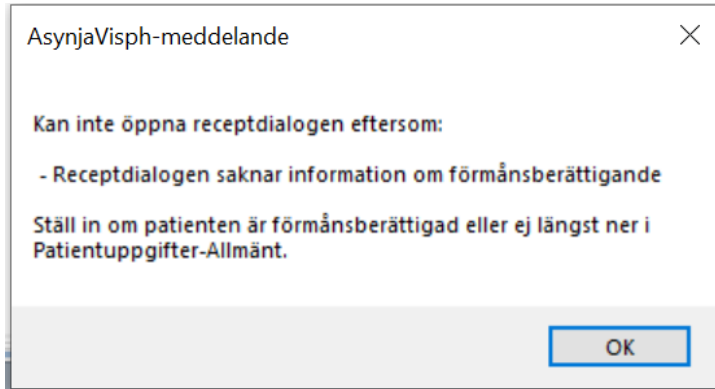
AsynjaVisph-meddelande

Kan inte öppna receptdialogen eftersom:

- Receptdialogen saknar information om förmånsberättigande

Ställ in om patienten är förmånsberättigad eller ej längst ner i Patientuppgifter-Allmänt.

OK